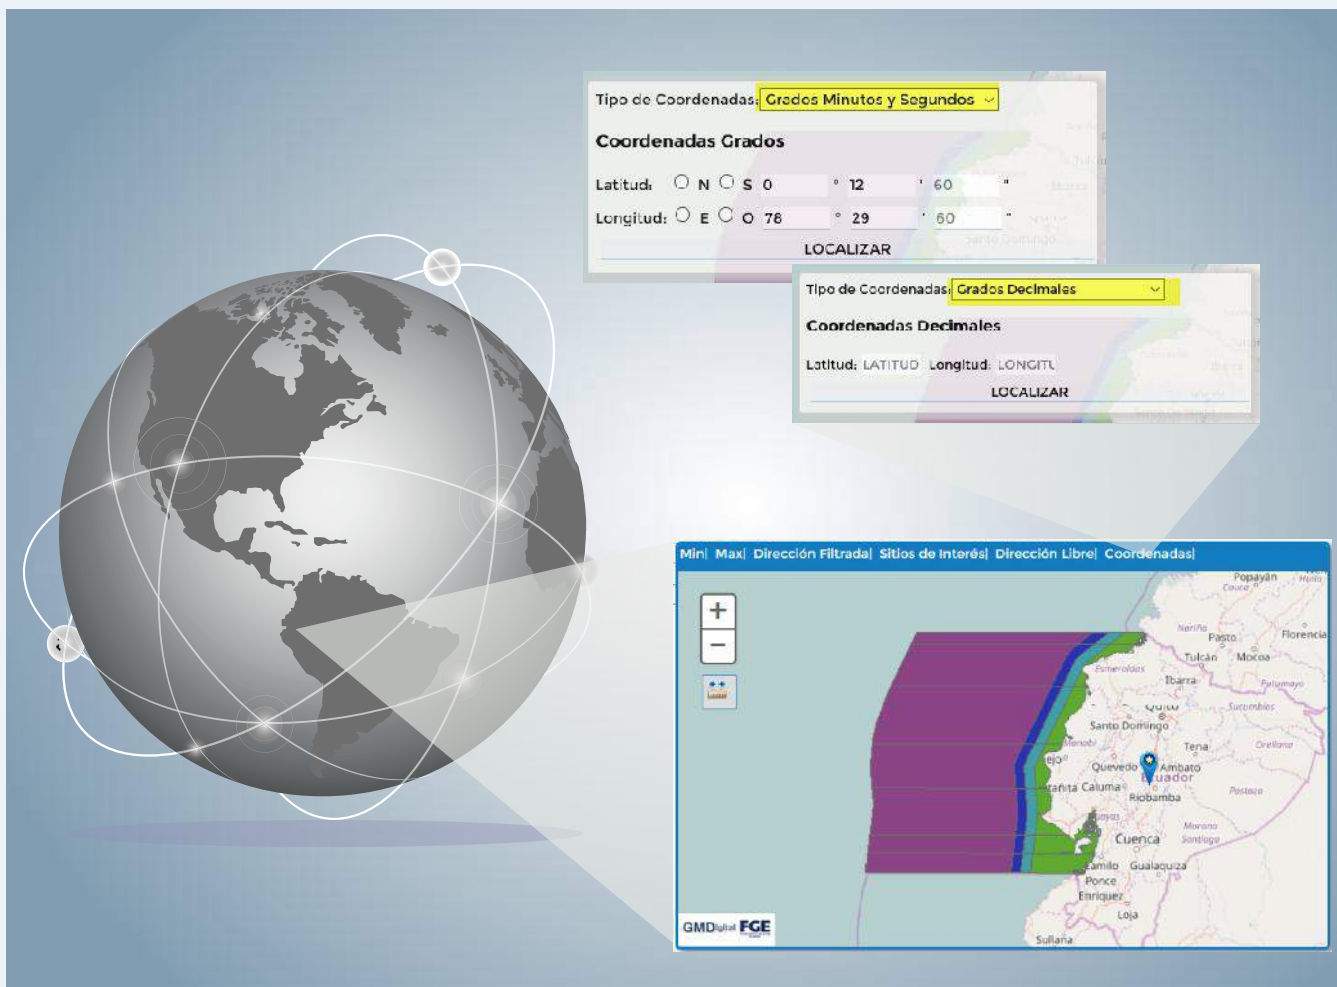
Tipo de Coordenadas: Grados Minutos y Segundos

Coordenadas Grados

Latitud: N S 0 ° 12 ' 60 "

Longitud: E O 78 ° 29 ' 60 "

LOCALIZAR

Tipo de Coordenadas: Grados Decimales

Coordenadas Decimales

Latitud: LATITUD Longitud: LONGITU

LOCALIZAR

Min| Max| Dirección Filtrada| Sitios de Interés| Dirección Libre| Coordenadas|

+
−

Popayán
Pasto
Florencia
Tulcán
Mocoa
Ibarra
Esmeraldas
Quito
Santo Domingo
Tena
Quevedo
Ambato
Ecuador
Riobamba
Cuenca
Gualaquiza
Ponce Enriquez
Loja
Sullana

GMDigital FGE